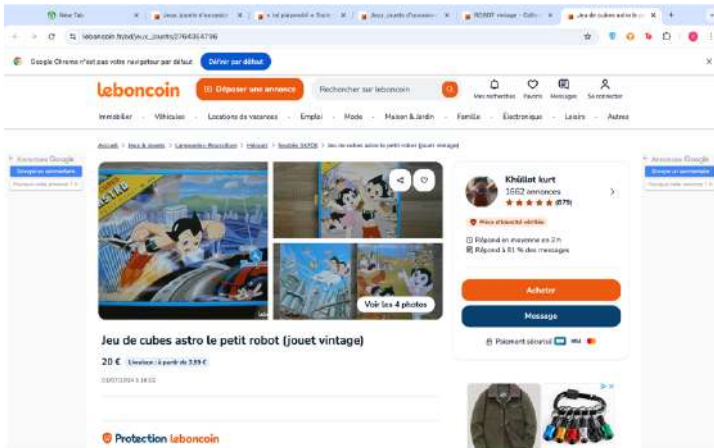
New Tab | Jeux jouets d'occasion | ... | Jeux jouets d'occasion | ROBOT vintage - Colle | Jeu de cubes astro le p

leboncoin.fr/ad/jeux_jouets/2764364796

Google Chrome n'est pas votre navigateur par défaut Définir par défaut

leboncoin Déposer une annonce Rechercher sur leboncoin Mes recherches Favoris Messages Se connecter

Immobilier · Véhicules · Locations de vacances · Emploi · Mode · Maison & Jardin · Famille · Électronique · Loisirs · Autres

Accueil > Jeux & Jouets > Lannemezan > Hautes-Pyrénées > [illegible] > Jeu de cubes astro le petit robot (jouet vintage)

Annonces Google

Khüllot kurt
1662 annonces
★★★★★ (579)

Pièce d'identité vérifiée

Répond en moyenne en 2 h
Répond à 81 % des messages

Voir les 4 photos

Acheter

Message

Paiement sécurisé

Jeu de cubes astro le petit robot (jouet vintage)

20 € Livraison : à partir de 3,99 €

03/07/2024 à 18:02

Protection leboncoin

Annonces Google